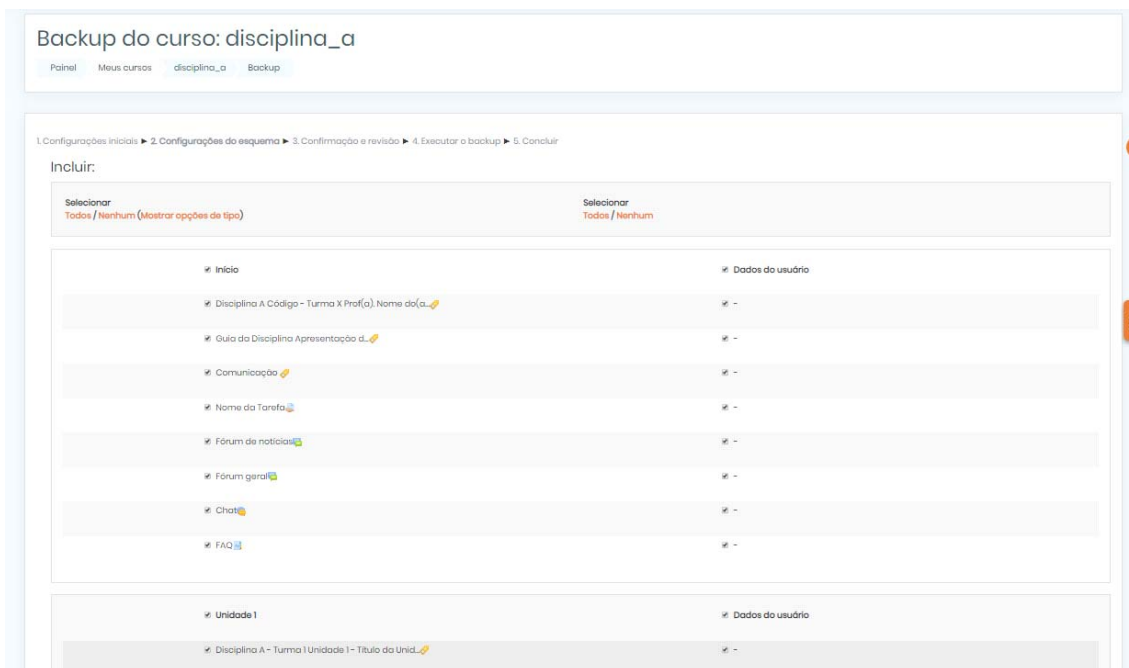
Backup do curso: disciplina_a

Painel Meus cursos disciplina_a Backup

1. Configurações iniciais ► 2. Configurações do esquema ► 3. Confirmação e revisão ► 4. Executar o backup ► 5. Concluir

Incluir:

Selecionar
Todos / Nenhum (Mostrar opções de tipo)

Selecionar
Todos / Nenhum

| | |
|---|---|
| Início | Dados do usuário |
| Disciplina A Código - Turma X Prof(a). Nome do(a... | - |
| Guia da Disciplina Apresentação d... | - |
| Comunicação | - |
| Nome da Tarefa | - |
| Fórum de notícias | - |
| Fórum geral | - |
| Chat | - |
| FAQ | - |

| | |
|---|---|
| Unidade 1 | Dados do usuário |
| Disciplina A - Turma 1 Unidade 1 - Título da Unid... | - |